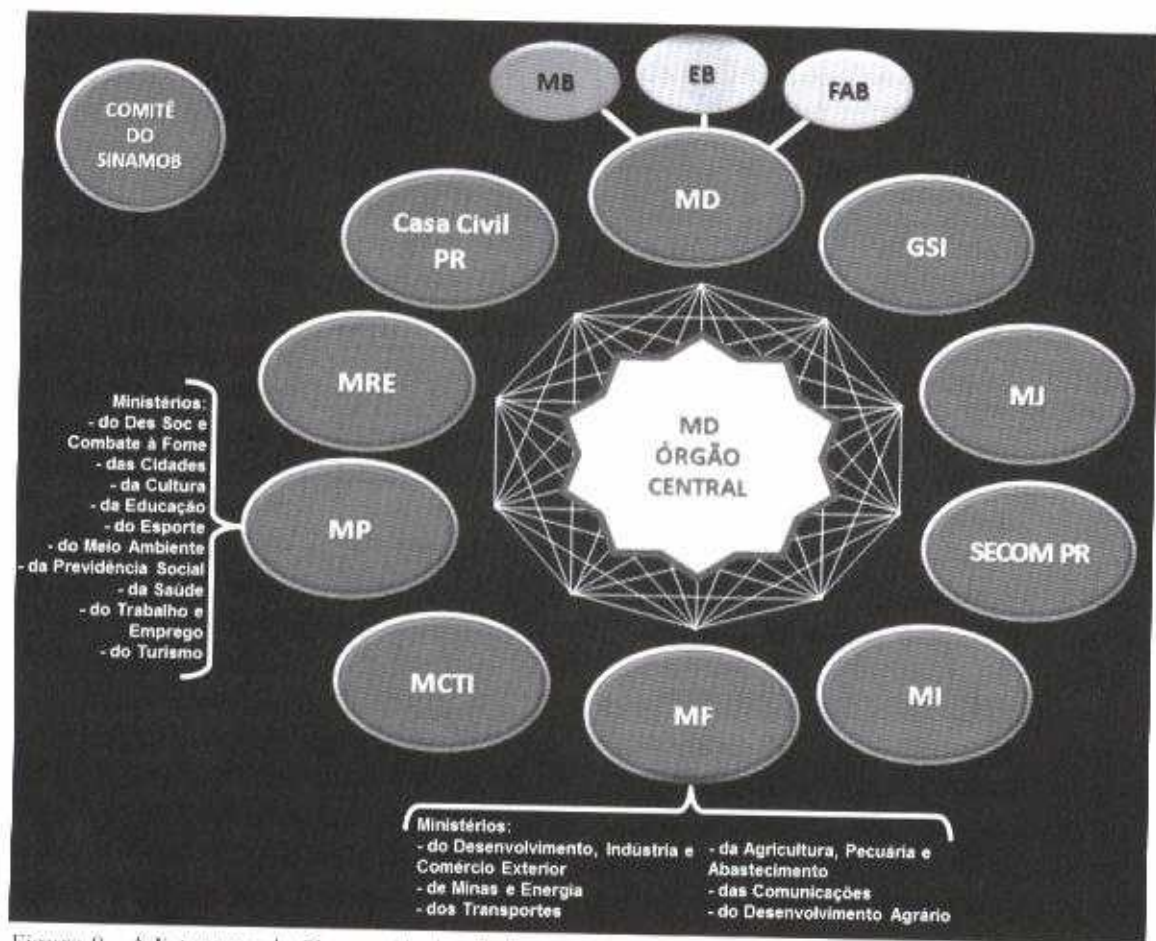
COMITÊ DO SINAMOB

MB

EB

FAB

MD

Casa Civil PR

GSI

MRE

MJ

MD ÓRGÃO CENTRAL

Ministérios:
- do Des Soc e Combate à Fome
- das Cidades
- da Cultura
- da Educação
- do Esporte
- do Meio Ambiente
- da Previdência Social
- da Saúde
- do Trabalho e Emprego
- do Turismo

MP

SECOM PR

MCTI

MF

MI

Ministérios:
- do Desenvolvimento, Indústria e Comércio Exterior
- de Minas e Energia
- dos Transportes
- da Agricultura, Pecuária e Abastecimento
- das Comunicações
- do Desenvolvimento Agrário

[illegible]